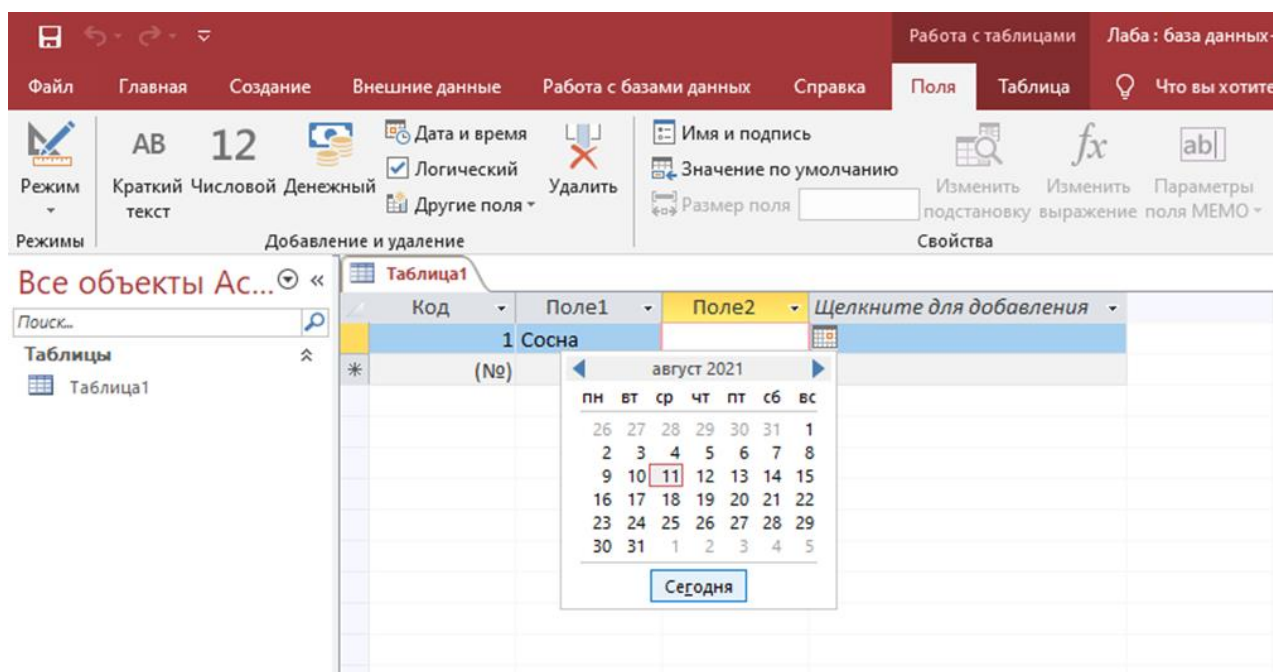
Работа с таблицами Лаба : база данных-

Файл Главная Создание Внешние данные Работа с базами данных Справка Поля Таблица Что вы хотите

Режим
Режимы

AB Краткий текст
12 Числовой
Денежный
Дата и время
Логический
Другие поля
Удалить
Добавление и удаление

Имя и подпись
Значение по умолчанию
Размер поля
Изменить подстановку
Изменить выражение
Параметры поля MEMO
Свойства

Все объекты Ac... «
Поиск...
Таблицы
Таблица1

Таблица1

| Код | Поле1 | Поле2 | Щелкните для добавления |
|---|---|---|---|
| 1 | Сосна | | |
| (№) | | | |

август 2021

| пн | вт | ср | чт | пт | сб | вс |
|---|---|---|---|---|---|---|
| 26 | 27 | 28 | 29 | 30 | 31 | 1 |
| 2 | 3 | 4 | 5 | 6 | 7 | 8 |
| 9 | 10 | 11 | 12 | 13 | 14 | 15 |
| 16 | 17 | 18 | 19 | 20 | 21 | 22 |
| 23 | 24 | 25 | 26 | 27 | 28 | 29 |
| 30 | 31 | 1 | 2 | 3 | 4 | 5 |

Сегодня